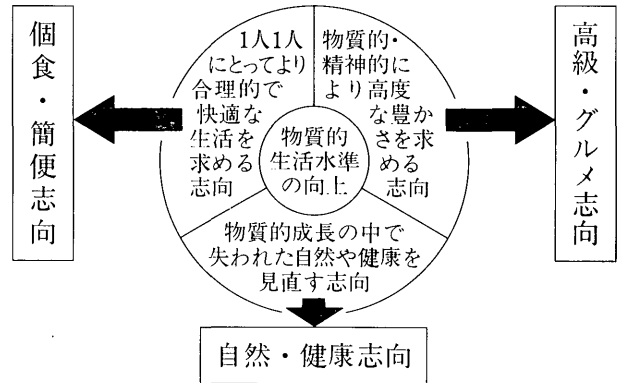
個食・簡便志向

1人1人にとってより合理的で快適な生活を求める志向

物質的・精神的により高度な豊かさを求める志向

高級・グルメ志向

物質的生活水準の向上

物質的成長の中で失われた自然や健康を見直す志向

自然・健康志向